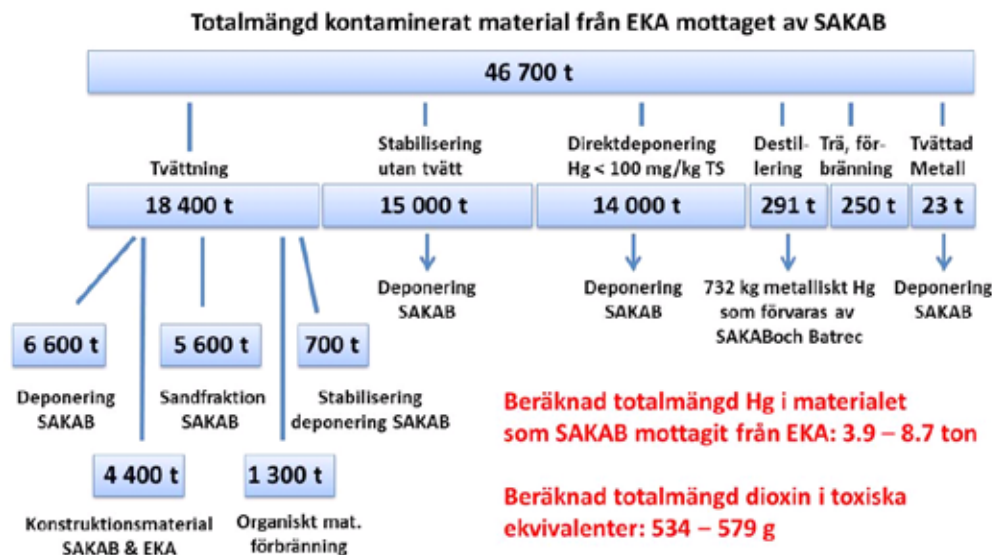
Totalmängd kontaminerat material från EKA mottaget av SAKAB

46 700 t

Tvättning

18 400 t

Stabilisering utan tvätt

15 000 t

Direktdeponering Hg < 100 mg/kg TS

14 000 t

Destilering

291 t

Trä, förbränning

250 t

Tvättad Metall

23 t

Deponering SAKAB

Deponering SAKAB

732 kg metalliskt Hg som förvaras av SAKABoch Batrec

Deponering SAKAB

6 600 t

Deponering SAKAB

5 600 t

Sandfraktion SAKAB

700 t

Stabilisering deponering SAKAB

4 400 t

Konstruktionsmaterial SAKAB & EKA

1 300 t

Organiskt mat. förbränning

Beräknad totalmängd Hg i materialet som SAKAB mottagit från EKA: 3.9 – 8.7 ton

Beräknad totalmängd dioxin i toxiska ekvivalenter: 534 – 579 g